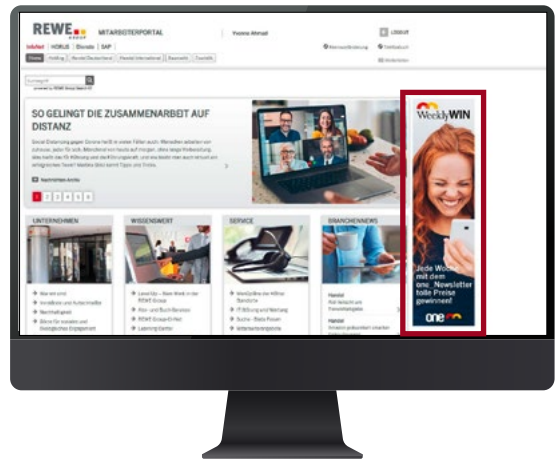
REWE GROUP MITARBEITERPORTAL

Yvonne Ahrnadi

LOGOUT

InfoNet | HORUS | Ebrada | SAP

Home | Holding | Handel Deutschland | Handel International | Baumarkt | Touristik

Suchbegriff

SO GELINGT DIE ZUSAMMENARBEIT AUF DISTANZ

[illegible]

Nachrichten-Archiv

1 2 3 4 5 6

UNTERNEHMEN

WISSENSWERT

SERVICE

BRANCHENNEWS

Handel

Handel

WeeklyWIN

Jede Woche mit dem one_Newsletter tolle Preise gewinnen!

one